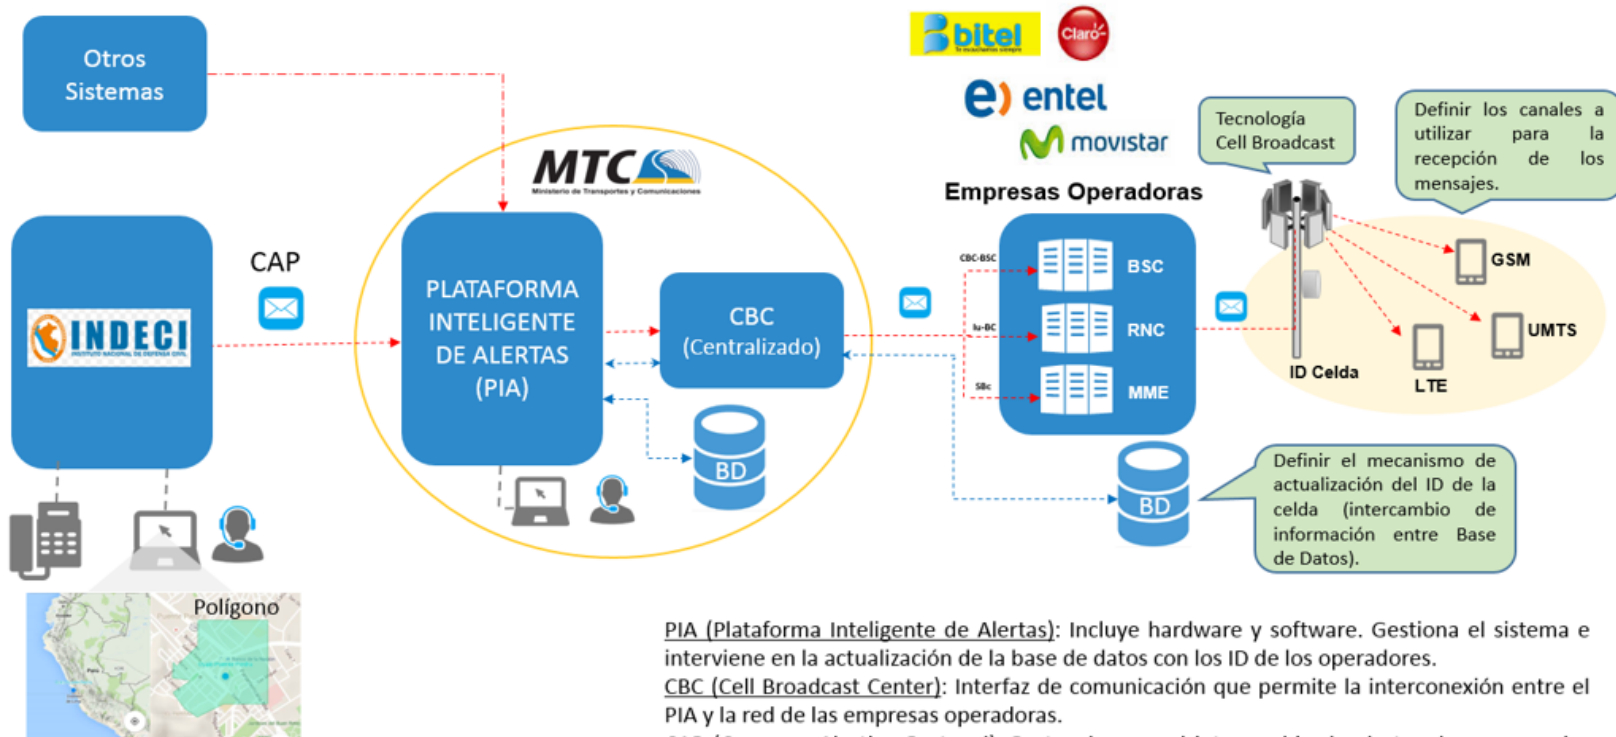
Otros Sistemas

bitel
Claro
entel
movistar

Tecnología Cell Broadcast

Definir los canales a utilizar para la recepción de mensajes.

MTC
Ministerio de Transportes y Comunicaciones

Empresas Operadoras

CAP

INDECI
INSTITUTO NACIONAL DE DEFENSA CIVIL

PLATAFORMA INTELIGENTE DE ALERTAS (PIA)

CBC (Centralizado)

BD

CBC-BSC
Iu-BC
SBc

BSC
RNC
MME

GSM
UMTS
LTE
ID Celda

BD

Definir el mecanismo de actualización del ID de la celda (intercambio de información entre Base de Datos).

Polígono

PIA (Plataforma Inteligente de Alertas): Incluye hardware y software. Gestiona el sistema e interviene en la actualización de la base de datos con los ID de los operadores.
CBC (Cell Broadcast Center): Interfaz de comunicación que permite la interconexión entre el PIA y la red de las empresas operadoras.
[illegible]